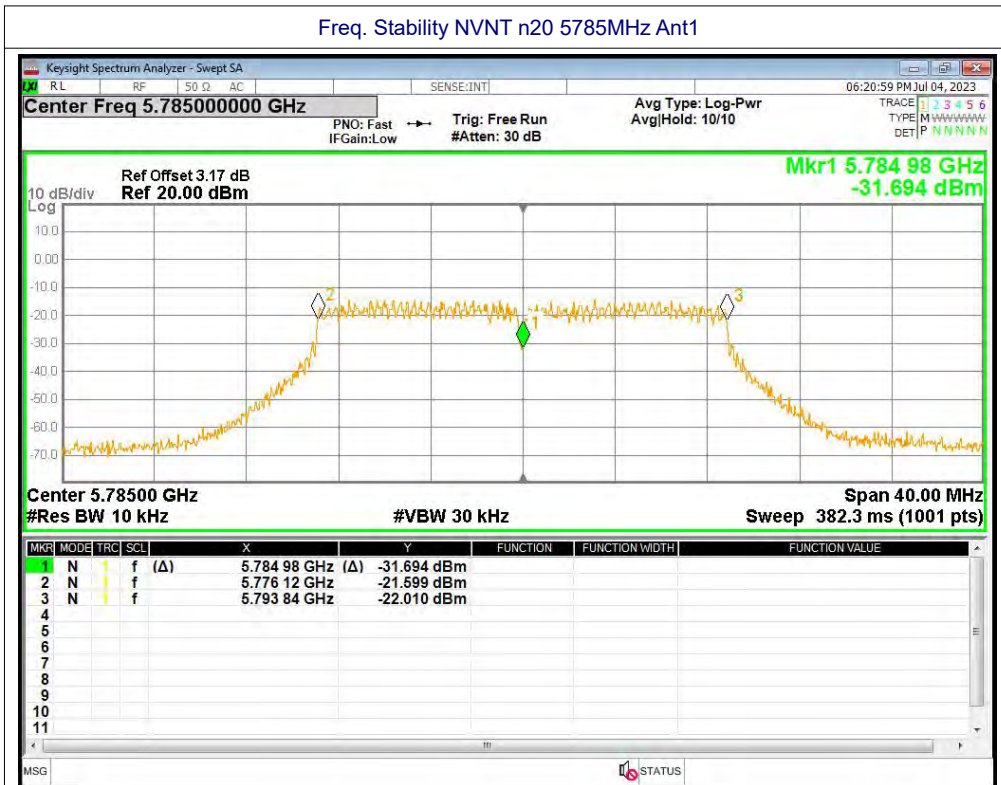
Freq. Stability NVNT n20 5785MHz Ant1

Keysight Spectrum Analyzer - Swept SA

RL RF 50 Ω AC SENSE:INT 06:20:59 PM Jul 04, 2023

Center Freq 5.785000000 GHz

PNO: Fast IFGain:Low Trig: Free Run #Atten: 30 dB Avg Type: Log-Pwr Avg|Hold: 10/10

TRACE 1 2 3 4 5 6 TYPE M WWWWW DET P N N N N N

Ref Offset 3.17 dB
10 dB/div Ref 20.00 dBm
Log

Mkr1 5.784 98 GHz
-31.694 dBm

10.0
0.00
-10.0
-20.0
-30.0
-40.0
-50.0
-60.0
-70.0

2 1 3

Center 5.78500 GHz
#Res BW 10 kHz
#VBW 30 kHz
Span 40.00 MHz
Sweep 382.3 ms (1001 pts)

| MKR | MODE | TRC | SCL | X | Y | FUNCTION | FUNCTION WIDTH | FUNCTION VALUE |
|---|---|---|---|---|---|---|---|---|
| 1 | N | 1 | f (Δ) | 5.784 98 GHz (Δ) | -31.694 dBm | | | |
| 2 | N | 1 | f | 5.776 12 GHz | -21.599 dBm | | | |
| 3 | N | 1 | f | 5.793 84 GHz | -22.010 dBm | | | |
| 4 | | | | | | | | |
| 5 | | | | | | | | |
| 6 | | | | | | | | |
| 7 | | | | | | | | |
| 8 | | | | | | | | |
| 9 | | | | | | | | |
| 10 | | | | | | | | |
| 11 | | | | | | | | |

MSG STATUS